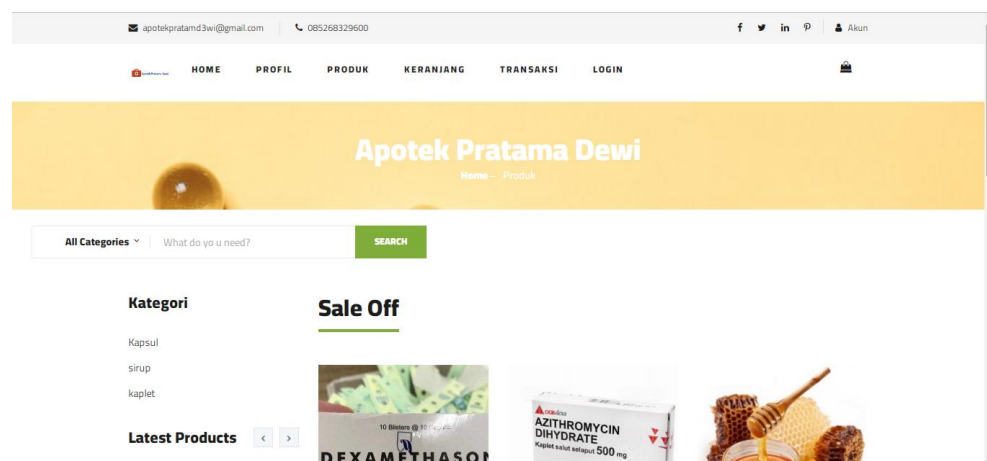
apotekpratamd3wi@gmail.com 085268329600

f in Akun

HOME PROFIL PRODUK KERANJANG TRANSAKSI LOGIN

Apotek Pratama Dewi

Home - Produk

All Categories What do yo u need? SEARCH

Kategori

Kapsul

sirup

kaplet

Latest Products

Sale Off

10 Blisters @ 10 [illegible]

DEXAMETHASON

AZITHROMYCIN DIHYDRATE

Kaplet salut selaput 500 mg